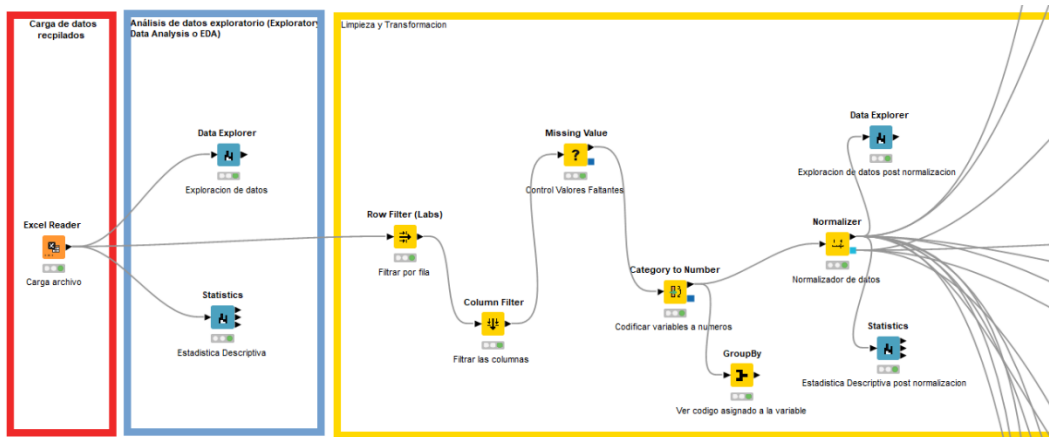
Carga de datos recpilados

Análisis de datos exploratorio (Exploratory Data Analysis o EDA)

Limpieza y Transformacion

Excel Reader

Carga archivo

Data Explorer

Exploracion de datos

Statistics

Estadistica Descriptiva

Row Filter (Labs)

Filtrar por fila

Column Filter

Filtrar las columnas

Missing Value

Control Valores Faltantes

Category to Number

Codificar variables a numeros

GroupBy

Ver codigo asignado a la variable

Data Explorer

Exploracion de datos post normalizacion

Normalizer

Normalizador de datos

Statistics

Estadistica Descriptiva post normalizacion